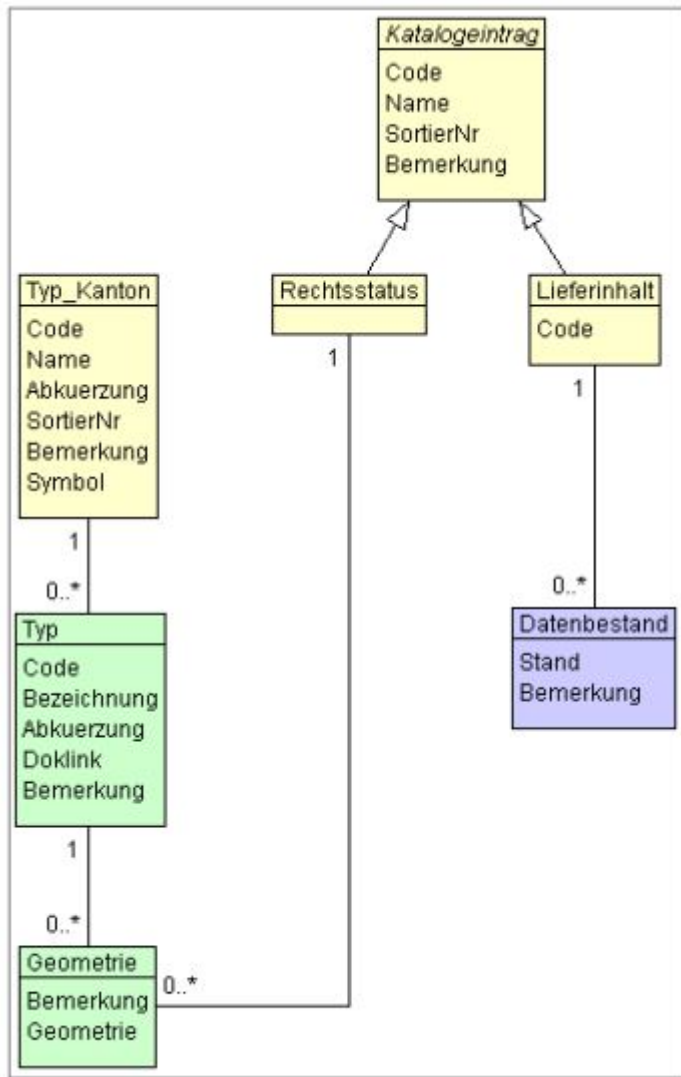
*Katalogeintrag*
Code
Name
SortierNr
Bemerkung

Typ_Kanton
Code
Name
Abkuerzung
SortierNr
Bemerkung
Symbol

Rechtsstatus

1

Lieferinhalt
Code

1

1

0..*

Typ
Code
Bezeichnung
Abkuerzung
Doklink
Bemerkung

0..*

Datenbestand
Stand
Bemerkung

1

0..*

Geometrie
Bemerkung
Geometrie

0..*